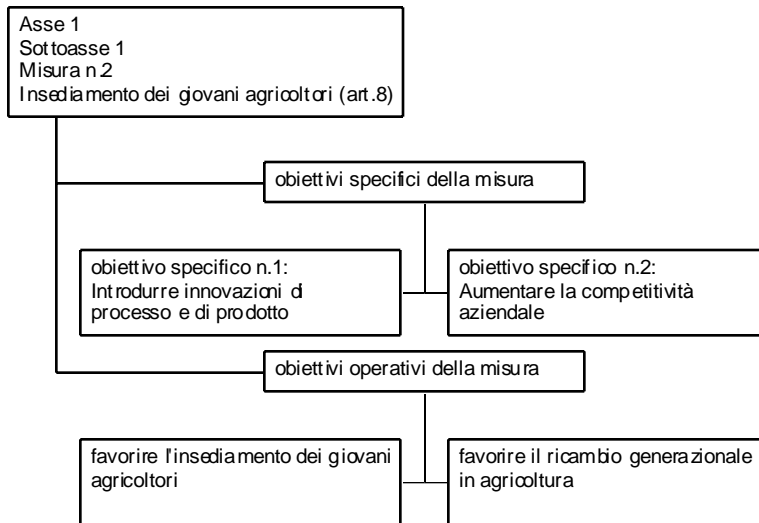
Asse 1
Sottoasse 1
Misura n.2
Insediamento dei giovani agricoltori (art.8)

obiettivi specifici della misura

obiettivo specifico n.1:
Introdurre innovazioni di processo e di prodotto

obiettivo specifico n.2:
Aumentare la competitività aziendale

obiettivi operativi della misura

favorire l'insediamento dei giovani agricoltori

favorire il ricambio generazionale in agricoltura